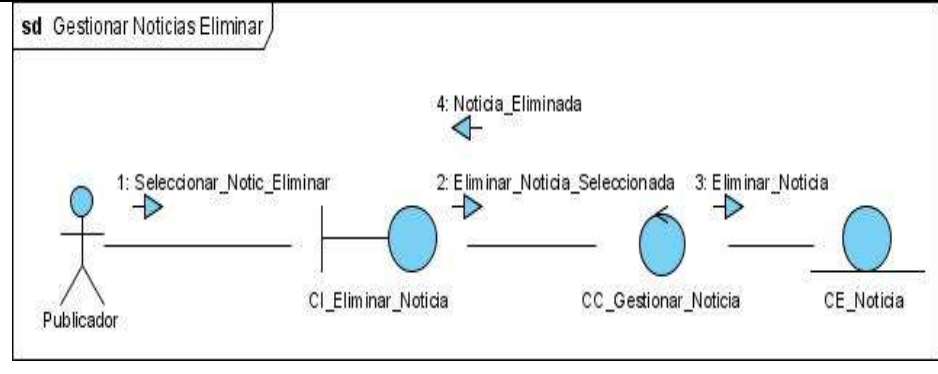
sd Gestionar Noticias Eliminar

4: Noticia_Eliminada

1: Seleccionar_Notic_Eliminar

2: Eliminar_Noticia_Seleccionada

3: Eliminar_Noticia

Publicador

CI_Eliminar_Noticia

CC_Gestionar_Noticia

CE_Noticia